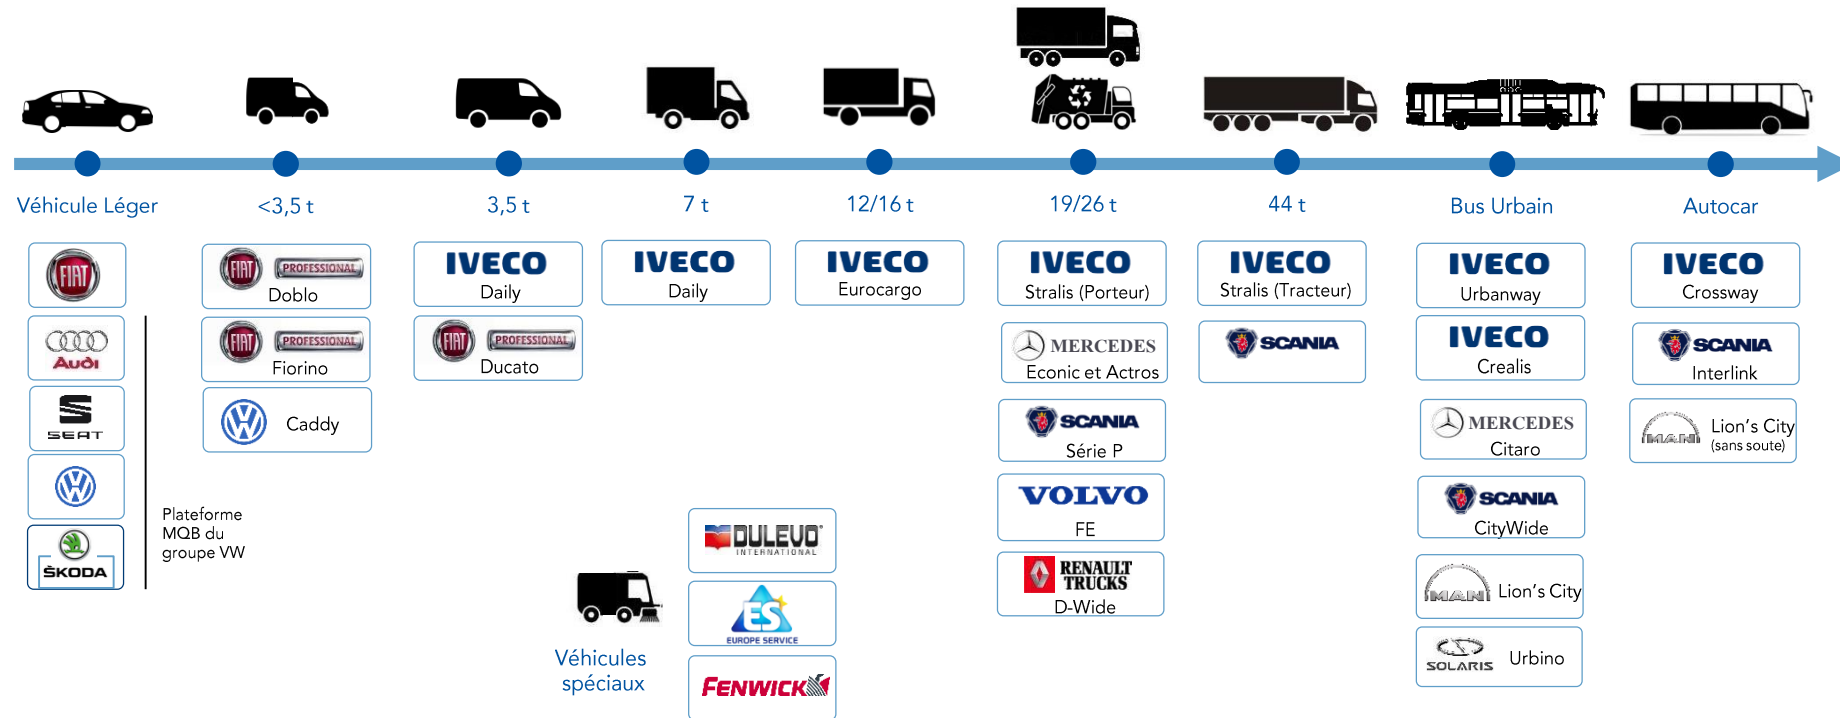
Véhicule Léger
<3,5 t
3,5 t
7 t
12/16 t
19/26 t
44 t
Bus Urbain
Autocar

FIAT
Audi
SEAT
ŠKODA

Plateforme MQB du groupe VW

FIAT PROFESSIONAL Doblo
FIAT PROFESSIONAL Fiorino
Caddy

IVECO Daily
FIAT PROFESSIONAL Ducato

IVECO Daily

IVECO Eurocargo

IVECO Stralis (Porteur)
MERCEDES Econic et Actros
SCANIA Série P
VOLVO FE
RENAULT TRUCKS D-Wide

IVECO Stralis (Tracteur)
SCANIA

IVECO Urbanway
IVECO Crealis
MERCEDES Citaro
SCANIA CityWide
MAN Lion's City
SOLARIS Urbino

IVECO Crossway
SCANIA Interlink
MAN Lion's City (sans soute)

Véhicules spéciaux
DULEVO INTERNATIONAL
ES EUROPE SERVICE
FENWICK